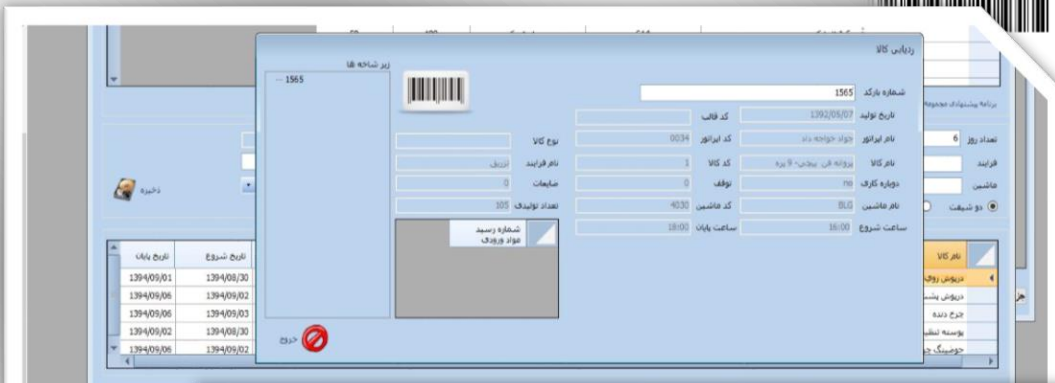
ردیابی کالا

شماره بارکد 1565

تاریخ تولید 1392/05/07

کد قالب

نام اپراتور جواد خواجه داد

کد اپراتور 0034

نوع کالا

نام کالا پرونده فن پیچی- 9 پره

کد کالا 1

نام فرایند تزریق

دوباره کاری no

توقف 0

ضایعات 0

نام ماشین BLG

کد ماشین 4030

تعداد تولیدی 105

ساعت شروع 16:00

ساعت پایان 18:00

شماره رسید مواد ورودی

زیر شاخه ها

1565 ---

خروج

برنامه پیشنهادی مجموعه

تعداد روز 6

فرایند

ماشین

دو شیفت

ذخیره

| تاریخ پایان | تاریخ شروع |
|---|---|
| 1394/09/01 | 1394/08/30 |
| 1394/09/06 | 1394/09/02 |
| 1394/09/06 | 1394/09/03 |
| 1394/09/02 | 1394/08/30 |
| 1394/09/06 | 1394/09/02 |

| نام کالا |
|---|
| دریوش روی |
| دریوش پشت |
| چرخ دنده |
| پوسته تنظیم |
| جوشینگ ج |